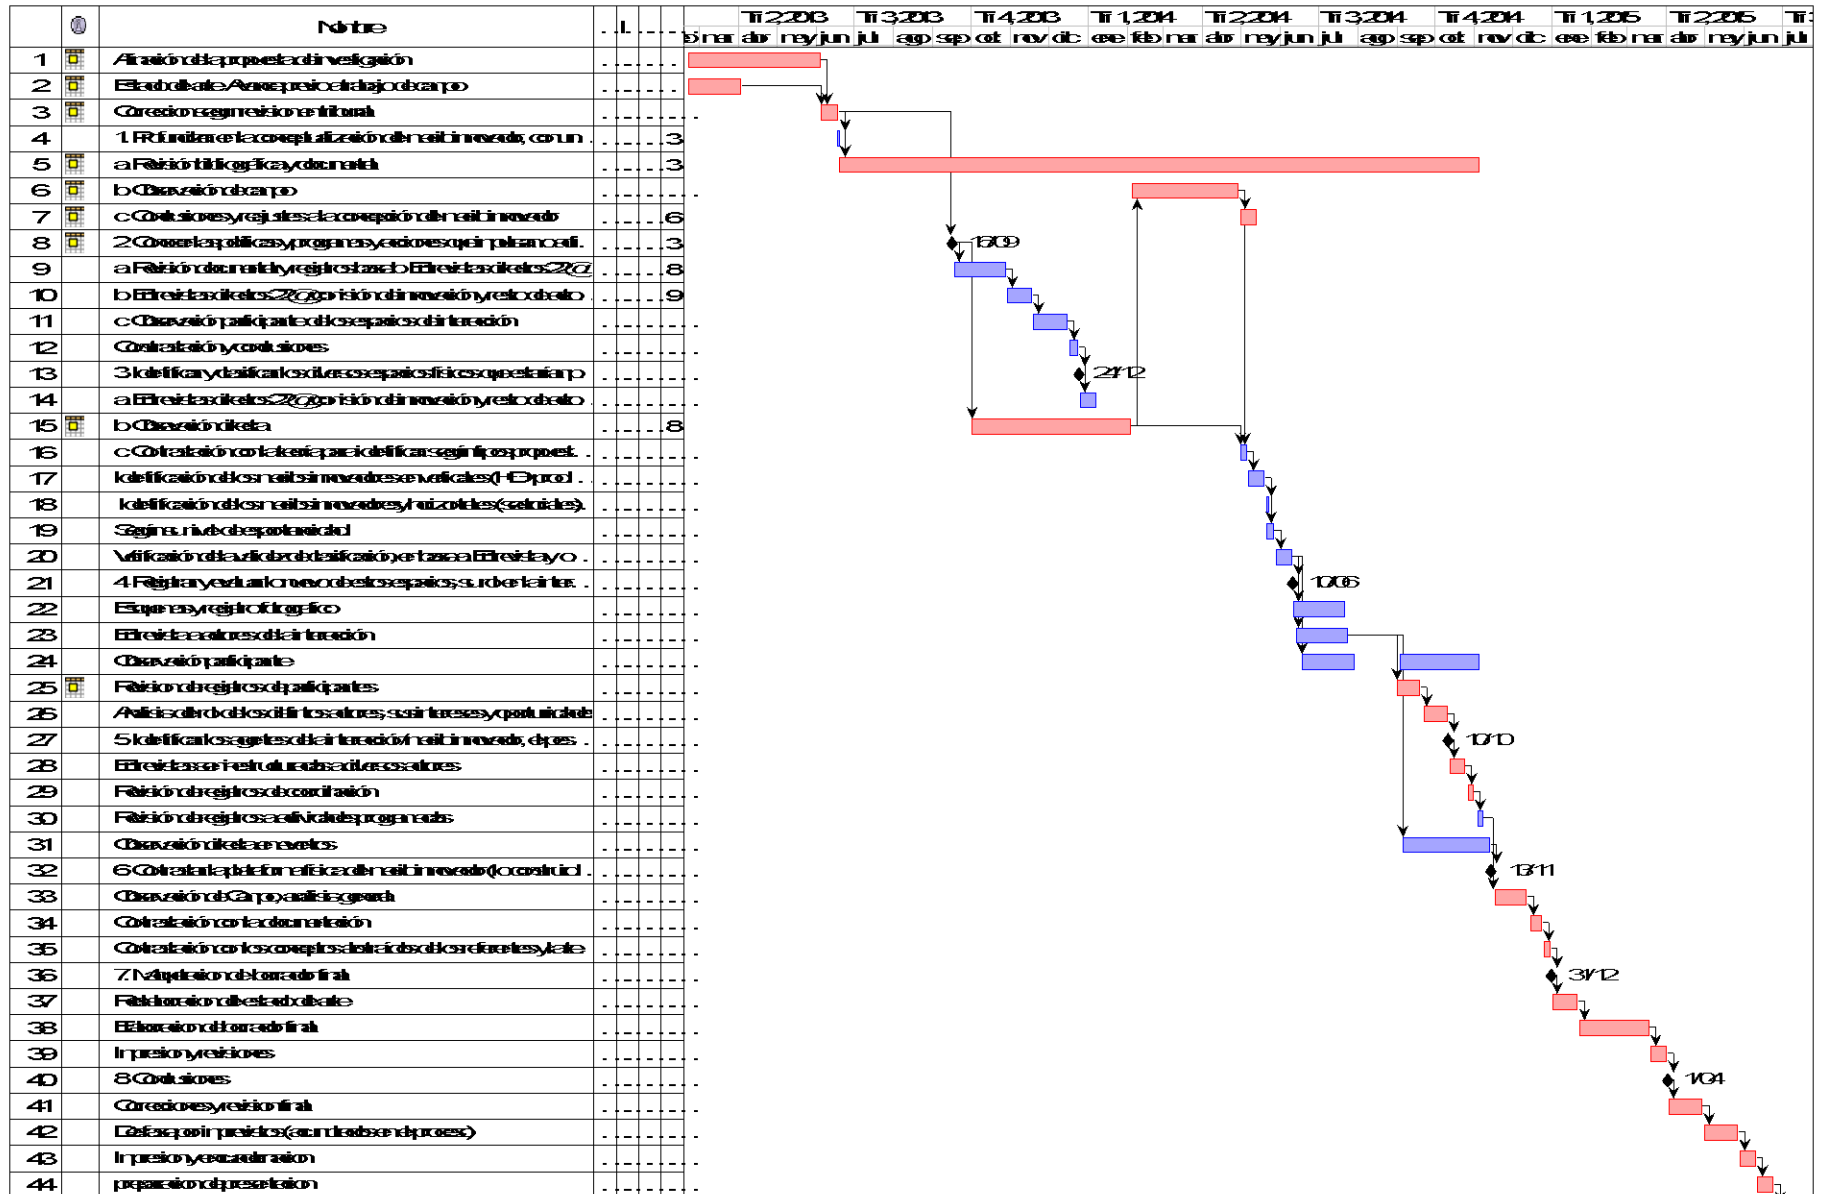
| | | Nombre |
|---|---|---|
| 1 | | Afinación de la propuesta de investigación |
| 2 | | Estado del arte Avance previo al trabajo de campo |
| 3 | | Correcciones según revisión en tribunal |
| 4 | | 1. Profundizar en la conceptualización del nexo bit innovador, con un . |
| 5 | | a Revisión bibliográfica y documental |
| 6 | | b Observación de campo |
| 7 | | c Conclusiones y reajustes a la concepción del nexo bit innovador |
| 8 | | 2 Conocer las políticas y programas y acciones que implementan a fi. |
| 9 | | a Revisión documental y registros a través Entrevistas a directivos 2@ |
| 10 | | b Entrevistas a directivos 22@ y revisión de innovación y relación de ella |
| 11 | | c Observación participante de los espacios de interacción |
| 12 | | Contrastación y conclusiones |
| 13 | | 3 Identificar y clasificar los diversos espacios físicos que en el campo |
| 14 | | a Entrevistas a directivos 22@ y revisión de innovación y relación de ella |
| 15 | | b Observación directa |
| 16 | | c Contrastación con la teoría para identificar según tipos propuest. |
| 17 | | Identificación de los nexos bit innovadores en verticales (HE prod. |
| 18 | | Identificación de los nexos bit innovadores y horizontales (sectoriales) |
| 19 | | Según su nivel de especialidad |
| 20 | | Verificación de la validez de la clasificación en base a Entrevista y o. |
| 21 | | 4 Registrar y evaluar los nuevos de estos espacios, su orden e interac. |
| 22 | | Esquemas y registro fotográfico |
| 23 | | Entrevista a actores de la interacción |
| 24 | | Observación participante |
| 25 | | Revisión de registros de participantes |
| 26 | | Análisis del rol de los distintos actores, sus intereses y oportunidades |
| 27 | | 5 Identificar los agentes de la interacción/nexo bit innovador, de pos. |
| 28 | | Entrevistas semiestructuradas a diversos actores |
| 29 | | Revisión de registros de coordinación |
| 30 | | Revisión de registros actividades programadas |
| 31 | | Observación directa en eventos |
| 32 | | 6 Contrastar la plataforma física del nexo bit innovador (lo construid. |
| 33 | | Observación de Campo, análisis general |
| 34 | | Contrastación con la documentación |
| 35 | | Contrastación con los conceptos abstractos de los referentes y la te |
| 36 | | 7. Manuscripción del borrador final |
| 37 | | Reelaboración del estado del arte |
| 38 | | Elaboración del borrador final |
| 39 | | Impresión y revisiones |
| 40 | | 8 Conclusiones |
| 41 | | Correcciones y revisión final |
| 42 | | Desfase por imprevistos (acumulados en el proceso) |
| 43 | | Impresión y encuadernación |
| 44 | | preparación de presentación |

Tri 2, 2013 Tri 3, 2013 Tri 4, 2013 Tri 1, 2014 Tri 2, 2014 Tri 3, 2014 Tri 4, 2014 Tri 1, 2015 Tri 2, 2015 Tri 3
feb mar abr may jun jul ago sep oct nov dic ene feb mar abr may jun jul ago sep oct nov dic ene feb mar abr may jun jul

17/09
24/12
10/06
17/10
13/11
31/12
1/04